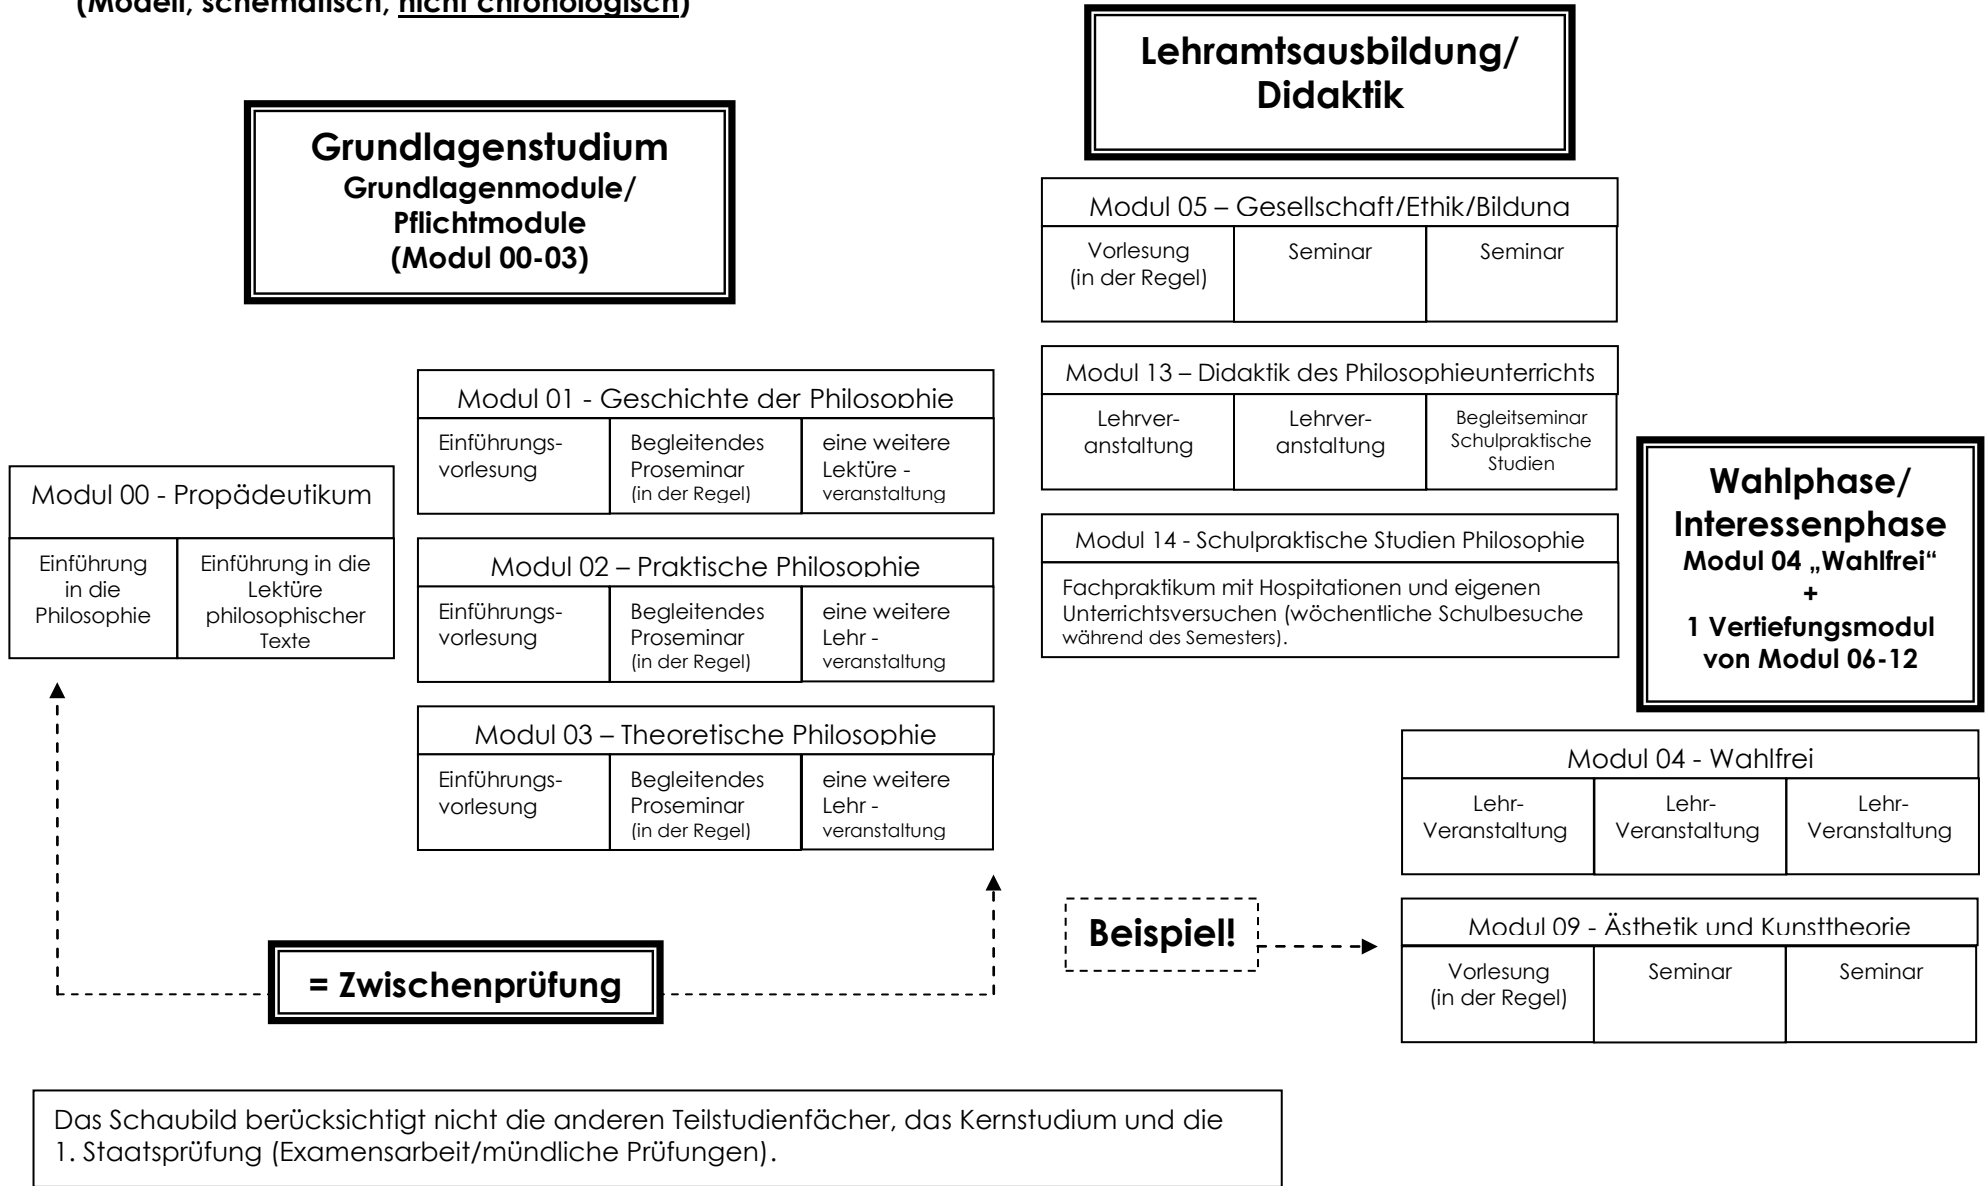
(Modell, schematisch, nicht chronologisch)

Lehramtsausbildung/ Didaktik

Grundlagenstudium
Grundlagenmodule/ Pflichtmodule
(Modul 00-03)

| Modul 05 – Gesellschaft/Ethik/Bilduna | | |
|---|---|---|
| Vorlesung (in der Regel) | Seminar | Seminar |

| Modul 13 – Didaktik des Philosophieunterrichts | | |
|---|---|---|
| Lehrveranstaltung | Lehrveranstaltung | Begleitseminar Schulpraktische Studien |

| Modul 14 - Schulpraktische Studien Philosophie |
|---|
| Fachpraktikum mit Hospitationen und eigenen Unterrichtsversuchen (wöchentliche Schulbesuche während des Semesters). |

| Modul 01 - Geschichte der Philosophie | | |
|---|---|---|
| Einführungsvorlesung | Begleitendes Proseminar (in der Regel) | eine weitere Lektüre - veranstaltung |

| Modul 00 - Propädeutikum | |
|---|---|
| Einführung in die Philosophie | Einführung in die Lektüre philosophischer Texte |

| Modul 02 – Praktische Philosophie | | |
|---|---|---|
| Einführungsvorlesung | Begleitendes Proseminar (in der Regel) | eine weitere Lehr - veranstaltung |

| Modul 03 – Theoretische Philosophie | | |
|---|---|---|
| Einführungsvorlesung | Begleitendes Proseminar (in der Regel) | eine weitere Lehr - veranstaltung |

Wahlphase/ Interessenphase
Modul 04 „Wahlfrei“
+
1 Vertiefungsmodul von Modul 06-12

| Modul 04 - Wahlfrei | | |
|---|---|---|
| Lehr-Veranstaltung | Lehr-Veranstaltung | Lehr-Veranstaltung |

Beispiel!

| Modul 09 - Ästhetik und Kunsttheorie | | |
|---|---|---|
| Vorlesung (in der Regel) | Seminar | Seminar |

= Zwischenprüfung

Das Schaubild berücksichtigt nicht die anderen Teilstudienfächer, das Kernstudium und die 1. Staatsprüfung (Examensarbeit/mündliche Prüfungen).